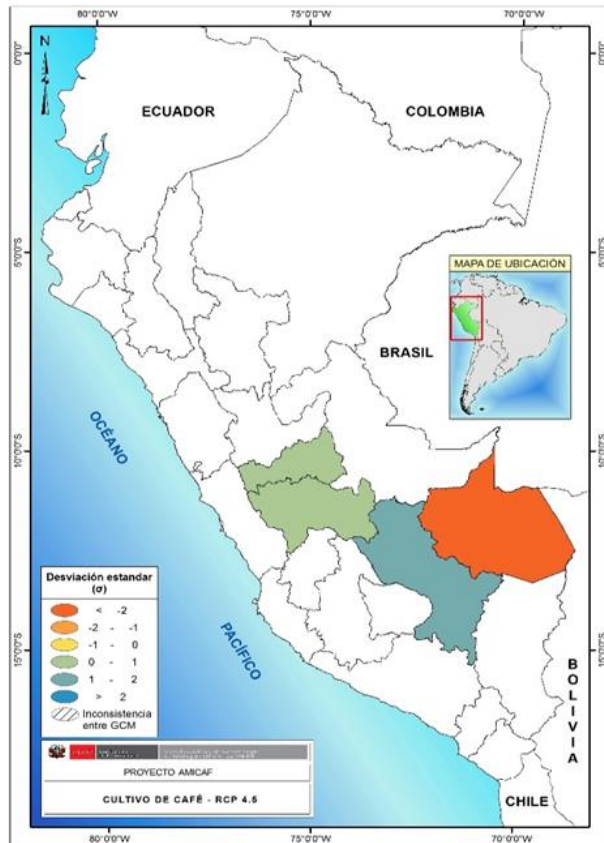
80°0'0"W
75°0'0"W
70°0'0"W
0°0'0"
5°0'0"S
10°0'0"S
15°0'0"S
0°0'0"
5°0'0"S
10°0'0"S
15°0'0"S
N

ECUADOR
COLOMBIA
MAPA DE UBICACIÓN
BRASIL
OCÉANO
PACÍFICO
BOLIVIA
CHILE

Desviación estandar ($\sigma$)
< -2
-2 - -1
-1 - 0
0 - 1
1 - 2
> 2
Inconsistencia entre GCM

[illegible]
PROYECTO AMICAF
CULTIVO DE CAFÉ - RCP 4.5

80°0'0"W
75°0'0"W
70°0'0"W